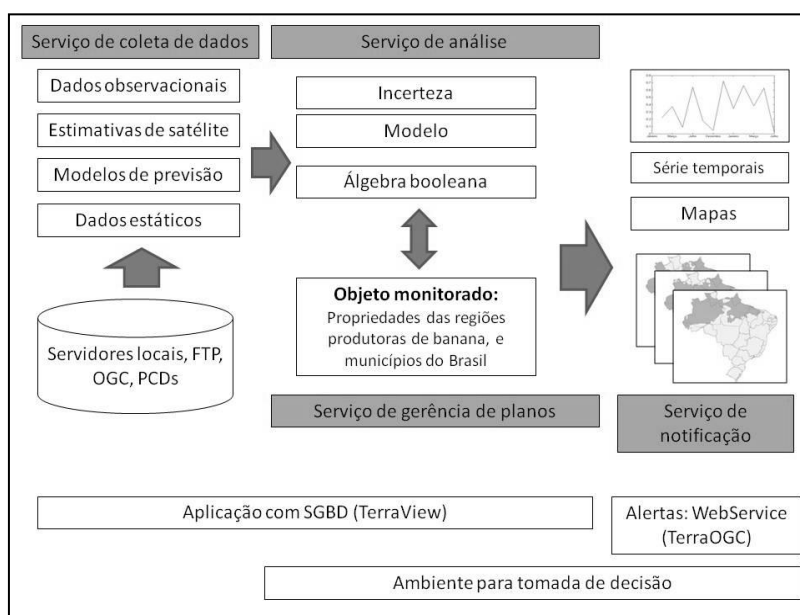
Serviço de coleta de dados

Dados observacionais

Estimativas de satélite

Modelos de previsão

Dados estáticos

Servidores locais, FTP, OGC, PCDs

Serviço de análise

Incerteza

Modelo

Álgebra booleana

**Objeto monitorado:**
Propriedades das regiões produtoras de banana, e municípios do Brasil

Serviço de gerência de planos

Série temporais

Mapas

Serviço de notificação

Aplicação com SGBD (TerraView)

Alertas: WebService (TerraOGC)

Ambiente para tomada de decisão